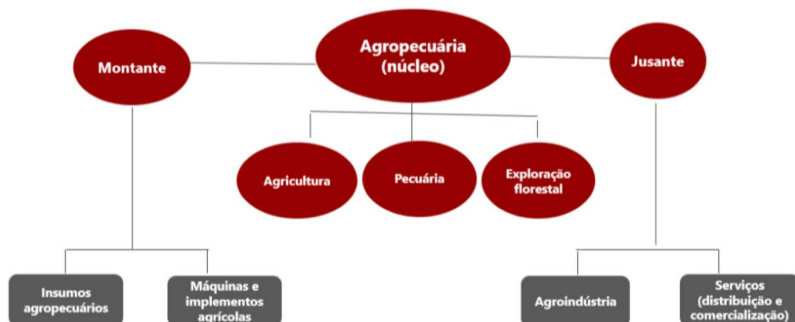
Montante

Agropecuária (núcleo)

Jusante

Agricultura

Pecuária

Exploração florestal

Insumos agropecuários

Máquinas e implementos agrícolas

Agroindústria

Serviços (distribuição e comercialização)